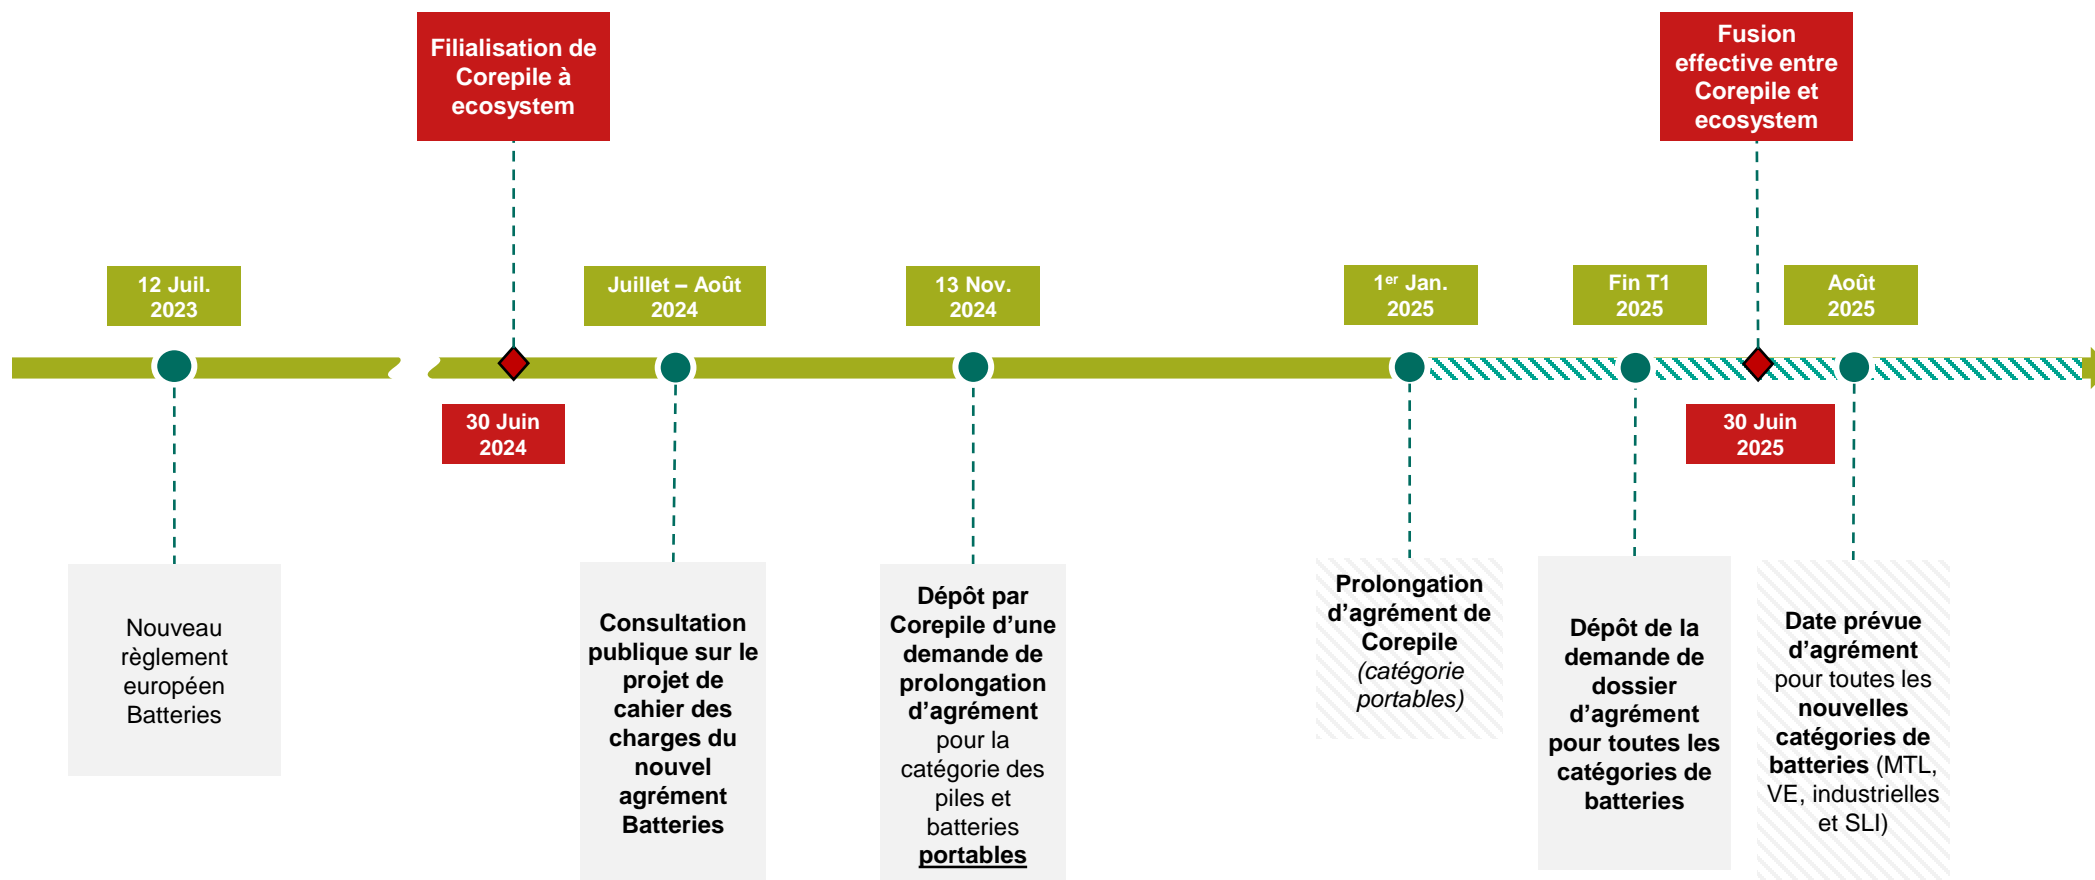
Filialisation de Corepile à ecosystem

Fusion effective entre Corepile et ecosystem

12 Juil. 2023

Juillet – Août 2024

13 Nov. 2024

1$^{er}$ Jan. 2025

Fin T1 2025

Août 2025

30 Juin 2024

30 Juin 2025

Nouveau règlement européen Batteries

Consultation publique sur le projet de cahier des charges du nouvel agrément Batteries

Dépôt par Corepile d'une demande de prolongation d'agrément pour la catégorie des piles et batteries portables

Prolongation d'agrément de Corepile (catégorie portables)

Dépôt de la demande de dossier d'agrément pour toutes les catégories de batteries

Date prévue d'agrément pour toutes les nouvelles catégories de batteries (MTL, VE, industrielles et SLI)